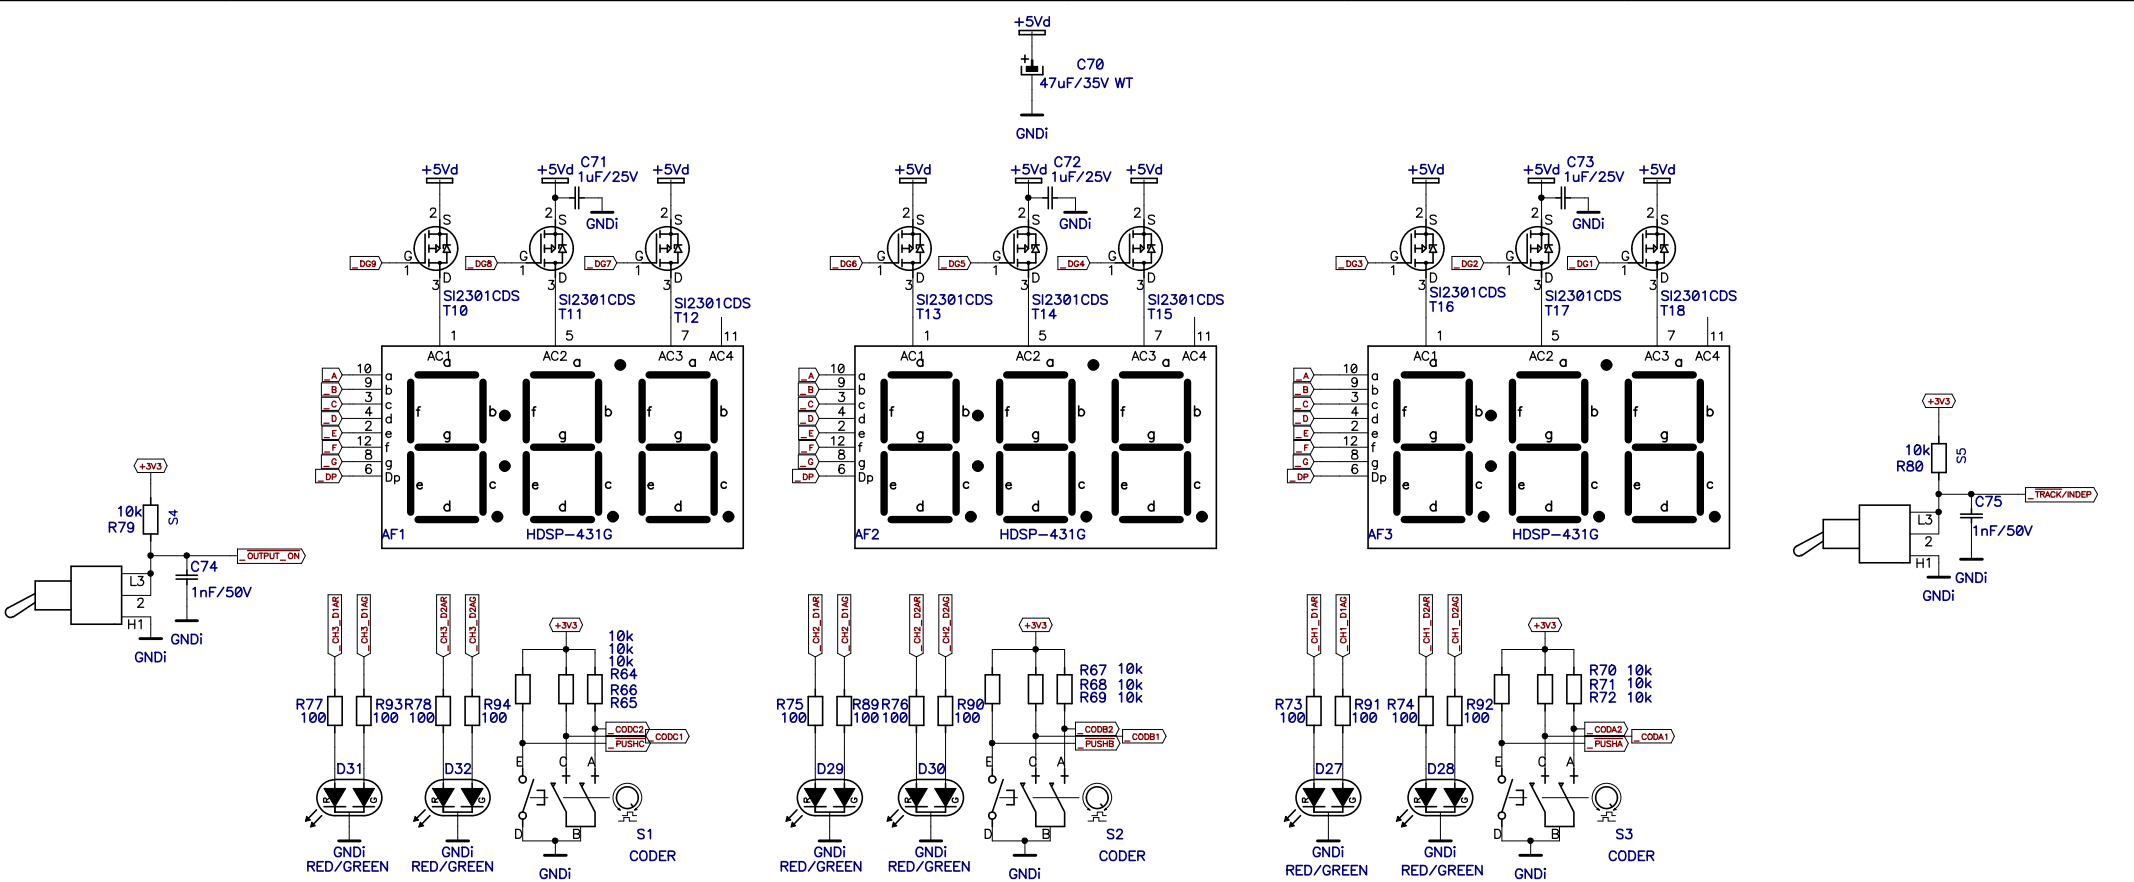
+5Vd
C70
47uF/35V WT
GNDi

+5Vd
+5Vd C71
1uF/25V
+5Vd
GNDi
DG9
DG8
DG7
SI2301CDS
T10
SI2301CDS
T11
SI2301CDS
T12
1 5 7 11
AC1 AC2 AC3 AC4
A B C D E F G DP
10 9 3 4 2 12 8 6
a b c d e f g Dp
AF1 HDSP-431G

+5Vd
+5Vd C72
1uF/25V
+5Vd
GNDi
DG6
DG5
DG4
SI2301CDS
T13
SI2301CDS
T14
SI2301CDS
T15
AF2 HDSP-431G

+5Vd
+5Vd C73
1uF/25V
+5Vd
GNDi
DG3
DG2
DG1
SI2301CDS
T16
SI2301CDS
T17
SI2301CDS
T18
AF3 HDSP-431G

+3V3
10k
R79
S4
OUTPUT_ON
C74
1nF/50V
L3
2
H1
GNDi
GNDi

+3V3
10k
R80
S5
TRACK/INDEP
C75
1nF/50V
L3
2
H1
GNDi
GNDi

CH3_D1AR CH3_D1AG CH3_D2AR CH3_D2AG
R77 100 R93 100 R78 100 R94 100
D31 D32
GNDi RED/GREEN GNDi RED/GREEN
+3V3
10k 10k 10k R64 R66 R65
CODC2 CODC1 PUSHC
E C A D B
S1 CODER
GNDi

CH2_D1AR CH2_D1AG CH2_D2AR CH2_D2AG
R75 100 R89 100 R76 100 R90 100
D29 D30
GNDi RED/GREEN GNDi RED/GREEN
+3V3
R67 10k R68 10k R69 10k
CODB2 CODB1 PUSHB
E C A D B
S2 CODER
GNDi

CH1_D1AR CH1_D1AG CH1_D2AR CH1_D2AG
R73 100 R91 100 R74 100 R92 100
D27 D28
GNDi RED/GREEN GNDi RED/GREEN
+3V3
R70 10k R71 10k R72 10k
CODA2 CODA1 PUSHA
E C A D B
S3 CODER
GNDi